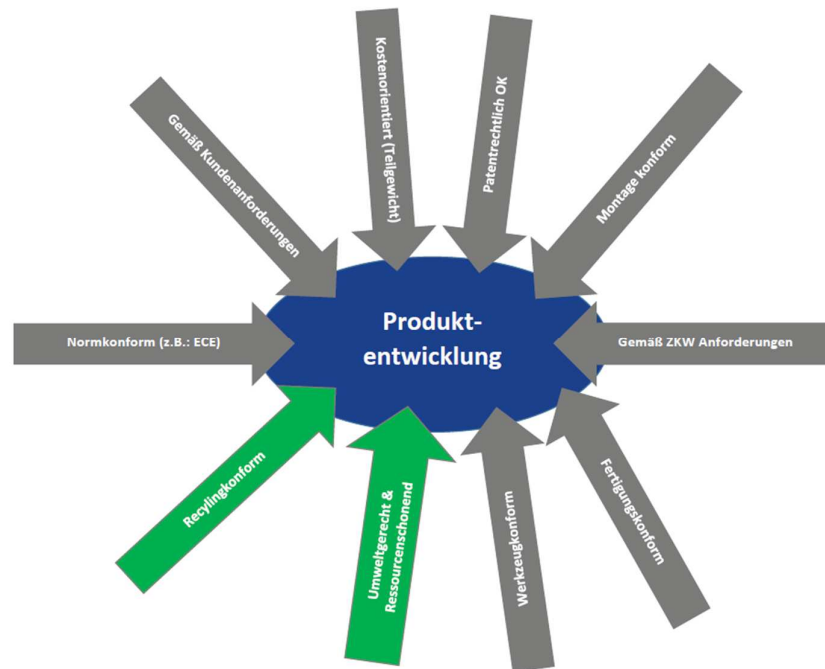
Produktentwicklung

Gemäß Kundenanforderungen

Kostenorientiert (Teilgewicht)

Patentrechtlich OK

Montage konform

Normkonform (z.B.: ECE)

Gemäß ZKW Anforderungen

Recylingkonform

Umweltgerecht & Ressourcenschonend

Werkzeugkonform

Fertigungskonform